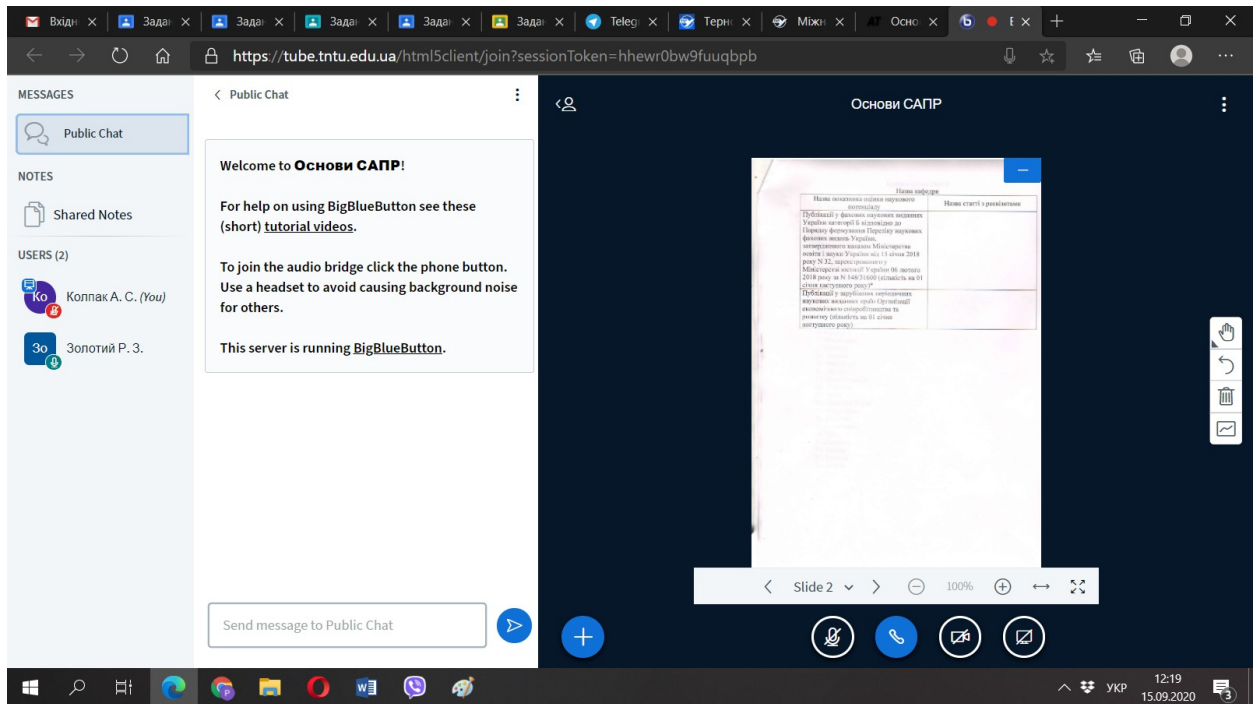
Вхідн × | Задан × | Задан × | Задан × | Задан × | Задан × | Teleg × | Терн × | Міжн × | Осно × | Б ×

https://tube.tntu.edu.ua/html5client/join?sessionToken=hhewr0bw9fuuqbpb

MESSAGES

Public Chat

NOTES

Shared Notes

USERS (2)

Ко Колпак А. С. (You)

Зо Золотий Р. З.

< Public Chat

Welcome to Основи САПР!

For help on using BigBlueButton see these (short) tutorial videos.

To join the audio bridge click the phone button. Use a headset to avoid causing background noise for others.

This server is running BigBlueButton.

Send message to Public Chat

Основи САПР

Назва кафедри

| Назва показника оцінки наукового потенціалу | Назва статті з реквізитами |
|---|---|
| Публікації у фахових наукових виданнях України категорії Б відповідно до Порядку формування Переліку наукових фахових видань України, затвердженого наказом Міністерства освіти і науки України від 15 січня 2018 року N 32, зареєстрованого у Міністерстві юстиції України 06 лютого 2018 року за N 148/31600 (кількість на 01 січня наступного року)* | |
| Публікації у зарубіжних періодичних наукових виданнях країн Організації економічного співробітництва та розвитку (кількість на 01 січня наступного року) | |

Slide 2 100%

УКР 12:19 15.09.2020